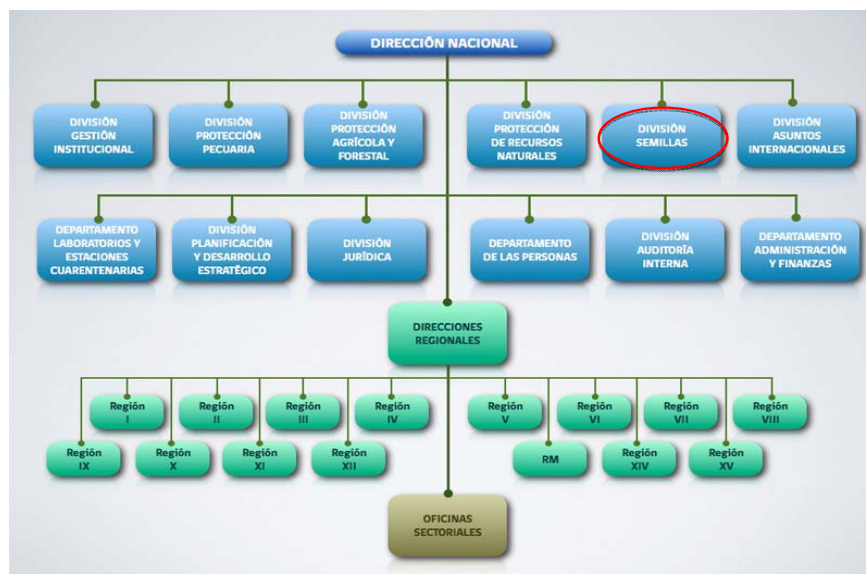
DIRECCIÓN NACIONAL

DIVISIÓN GESTIÓN INSTITUCIONAL

DIVISIÓN PROTECCIÓN PECUARIA

DIVISIÓN PROTECCIÓN AGRÍCOLA Y FORESTAL

DIVISIÓN PROTECCIÓN DE RECURSOS NATURALES

DIVISIÓN SEMILLAS

DIVISIÓN ASUNTOS INTERNACIONALES

DEPARTAMENTO LABORATORIOS Y ESTACIONES CUARENTENARIAS

DIVISIÓN PLANIFICACIÓN Y DESARROLLO ESTRATÉGICO

DIVISIÓN JURÍDICA

DEPARTAMENTO DE LAS PERSONAS

DIVISIÓN AUDITORÍA INTERNA

DEPARTAMENTO ADMINISTRACIÓN Y FINANZAS

DIRECCIONES REGIONALES

Región I

Región II

Región III

Región IV

Región V

Región VI

Región VII

Región VIII

Región IX

Región X

Región XI

Región XII

RM

Región XIV

Región XV

OFICINAS SECTORIALES